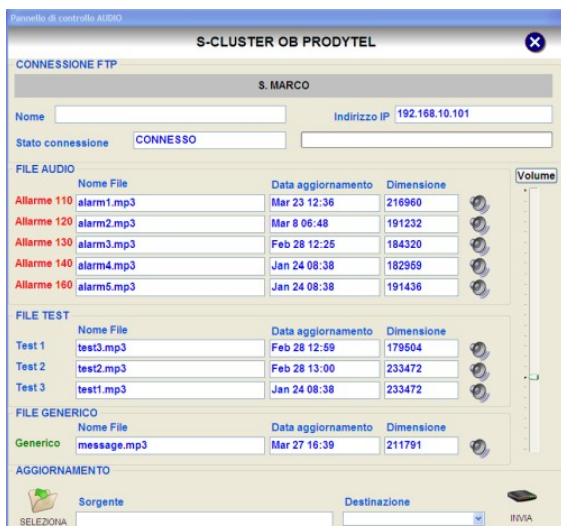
Pannello di controllo AUDIO

S-CLUSTER OB PRODYTEL

CONNESSIONE FTP

S. MARCO

Nome

Indirizzo IP 192.168.10.101

Stato connessione CONNESSO

FILE AUDIO

Volume

| | Nome File | Data aggiornamento | Dimensione |
|---|---|---|---|
| Allarme 110 | alarm1.mp3 | Mar 23 12:36 | 216960 |
| Allarme 120 | alarm2.mp3 | Mar 8 06:48 | 191232 |
| Allarme 130 | alarm3.mp3 | Feb 28 12:25 | 184320 |
| Allarme 140 | alarm4.mp3 | Jan 24 08:38 | 182959 |
| Allarme 160 | alarm5.mp3 | Jan 24 08:38 | 191436 |

FILE TEST

| | Nome File | Data aggiornamento | Dimensione |
|---|---|---|---|
| Test 1 | test3.mp3 | Feb 28 12:59 | 179504 |
| Test 2 | test2.mp3 | Feb 28 13:00 | 233472 |
| Test 3 | test1.mp3 | Jan 24 08:38 | 233472 |

FILE GENERICO

| | Nome File | Data aggiornamento | Dimensione |
|---|---|---|---|
| Generico | message.mp3 | Mar 27 16:39 | 211791 |

AGGIORNAMENTO

SELEZIONA

Sorgente

Destinazione

INVIA